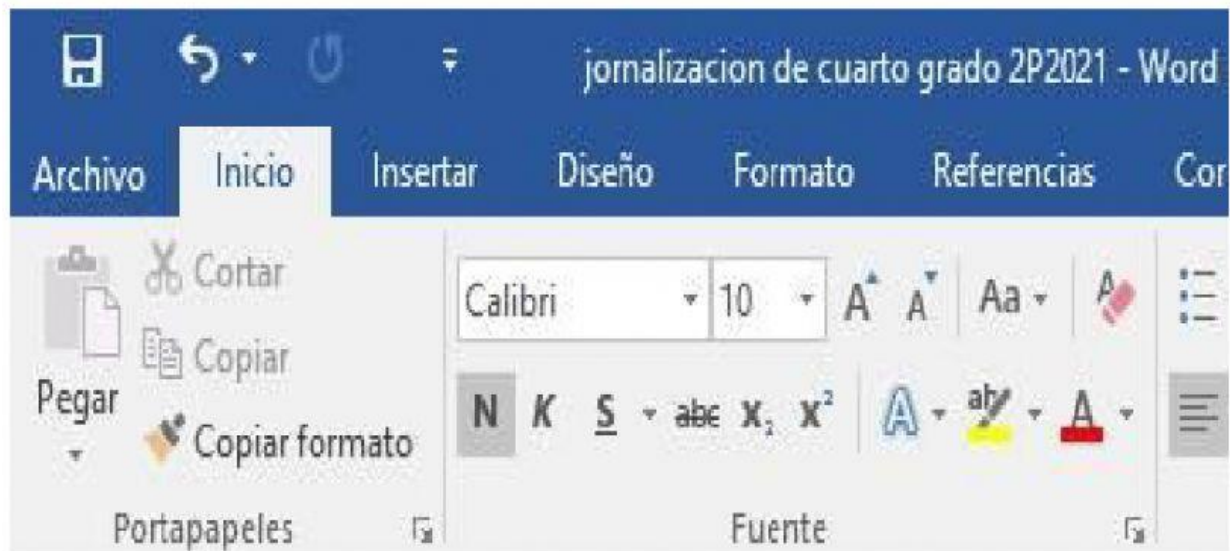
jornalizacion de cuarto grado 2P2021 - Word

Archivo Inicio Insertar Diseño Formato Referencias Cor

Cortar
Copiar
Pegar
Copiar formato
Portapapeles

Calibri 10 A A Aa
N K S abc $x_2$ $x^2$ A A
Fuente